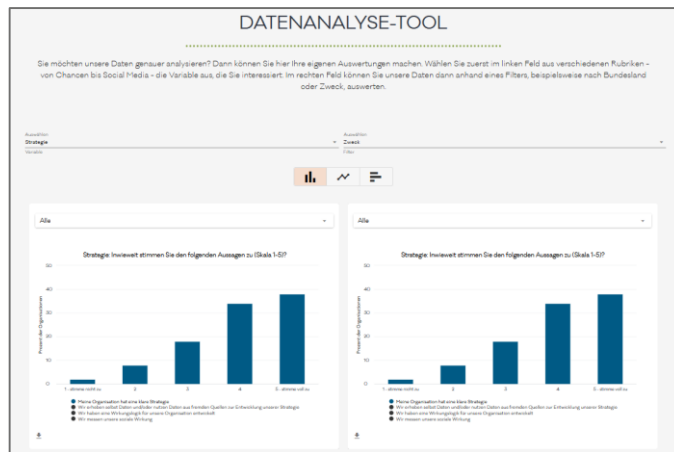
DATENANALYSE-TOOL

Sie möchten unsere Daten genauer analysieren? Dann können Sie hier Ihre eigenen Auswertungen machen. Wählen Sie zuerst im linken Feld aus verschiedenen Rubriken – von Chancen bis Social Media – die Variable aus, die Sie interessiert. Im rechten Feld können Sie unsere Daten dann anhand eines Filters, beispielsweise nach Bundesland oder Zweck, auswerten.

Auswählen
Strategie
Variable

Auswählen
Zweck
Filter

Alle

Strategie: Inwieweit stimmen Sie den folgenden Aussagen zu (Skala 1-5)?

50
40
30
20
10

Prozent der Organisationen

1 - stimme nicht zu
2
3
4
5 - stimme voll zu

Meine Organisation hat eine klare Strategie
Wir erheben selbst Daten und/oder nutzen Daten aus fremden Quellen zur Entwicklung unserer Strategie
Wir haben eine Wirkungslogik für unsere Organisation entwickelt
Wir messen unsere soziale Wirkung

Alle

Strategie: Inwieweit stimmen Sie den folgenden Aussagen zu (Skala 1-5)?

50
40
30
20
10

Prozent der Organisationen

1 - stimme nicht zu
2
3
4
5 - stimme voll zu

Meine Organisation hat eine klare Strategie
Wir erheben selbst Daten und/oder nutzen Daten aus fremden Quellen zur Entwicklung unserer Strategie
Wir haben eine Wirkungslogik für unsere Organisation entwickelt
Wir messen unsere soziale Wirkung